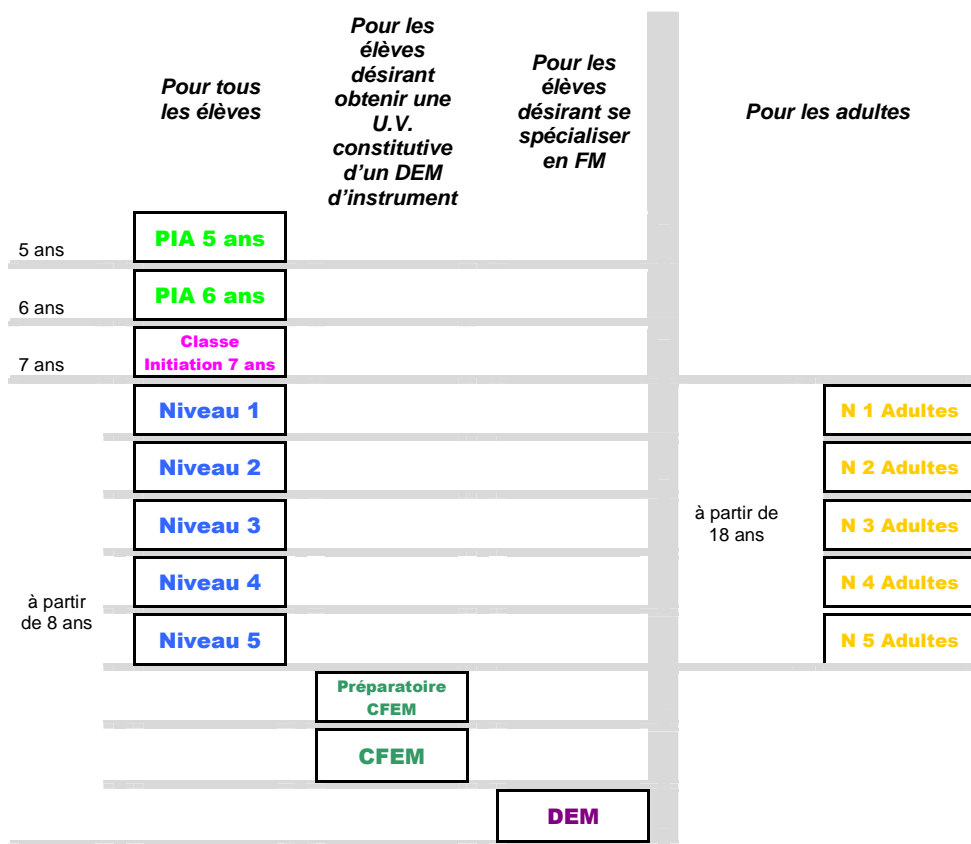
Pour tous les élèves

Pour les élèves désirant obtenir une U.V. constitutive d'un DEM d'instrument

Pour les élèves désirant se spécialiser en FM

Pour les adultes

5 ans
PIA 5 ans

6 ans
PIA 6 ans

7 ans
Classe Initiation 7 ans

Niveau 1
N 1 Adultes

Niveau 2
N 2 Adultes

à partir de 18 ans

Niveau 3
N 3 Adultes

à partir de 8 ans

Niveau 4
N 4 Adultes

Niveau 5
N 5 Adultes

Préparatoire CFEM

CFEM

DEM